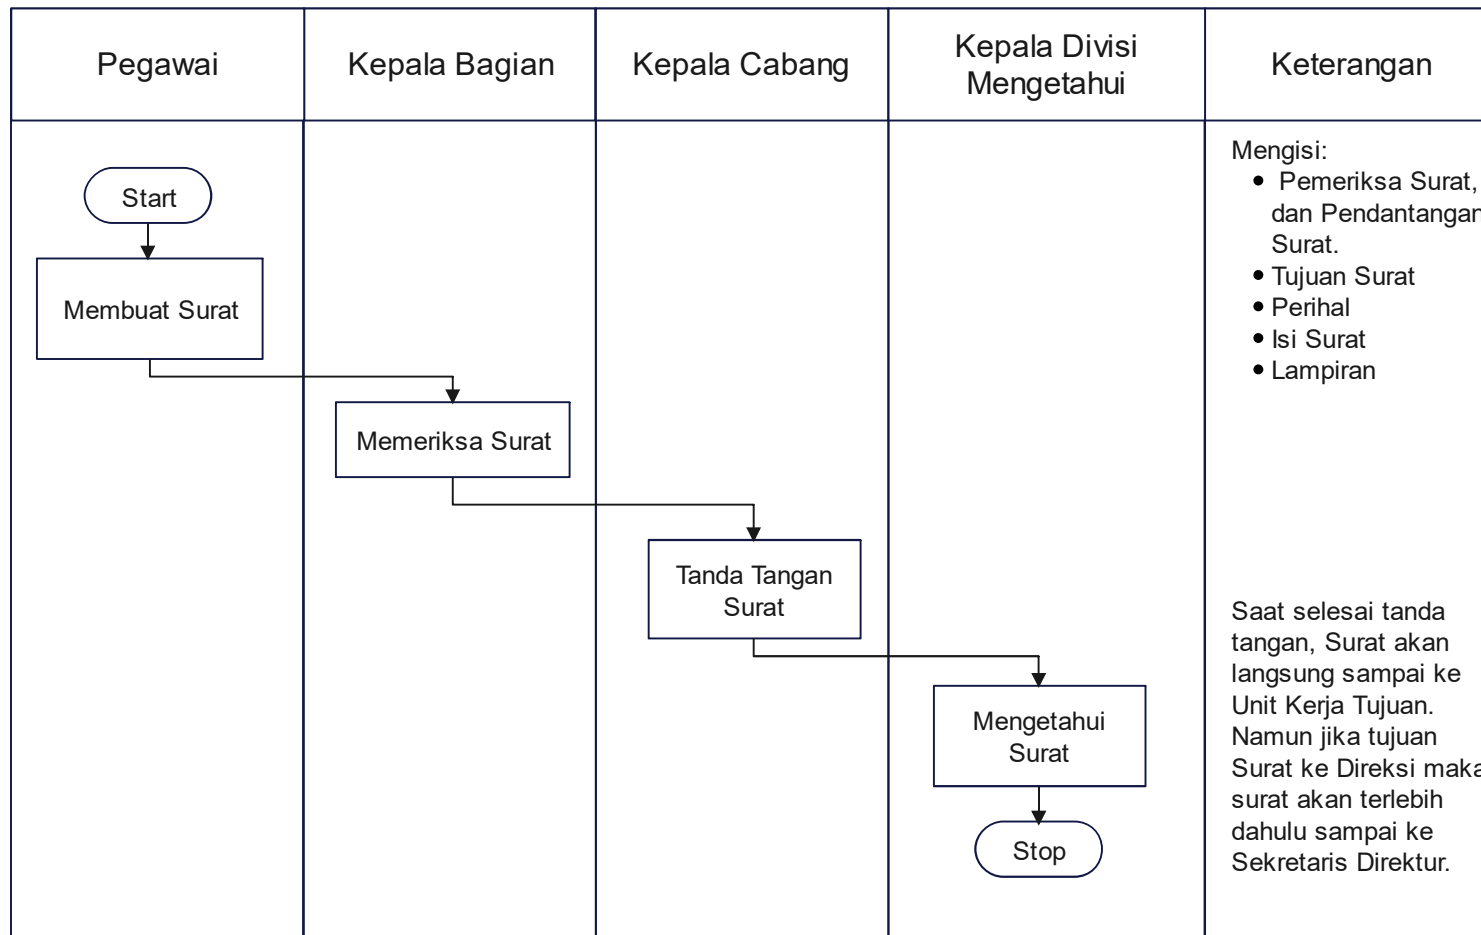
| Pegawai | Kepala Bagian | Kepala Cabang | Kepala Divisi Mengetahui | Keterangan |
|---|---|---|---|---|

Start

Membuat Surat

Memeriksa Surat

Tanda Tangan Surat

Mengetahui Surat

Stop

Mengisi:
- Pemeriksa Surat, dan Pendantangan Surat.
- Tujuan Surat
- Perihal
- Isi Surat
- Lampiran

Saat selesai tanda tangan, Surat akan langsung sampai ke Unit Kerja Tujuan. Namun jika tujuan Surat ke Direksi maka surat akan terlebih dahulu sampai ke Sekretaris Direktur.